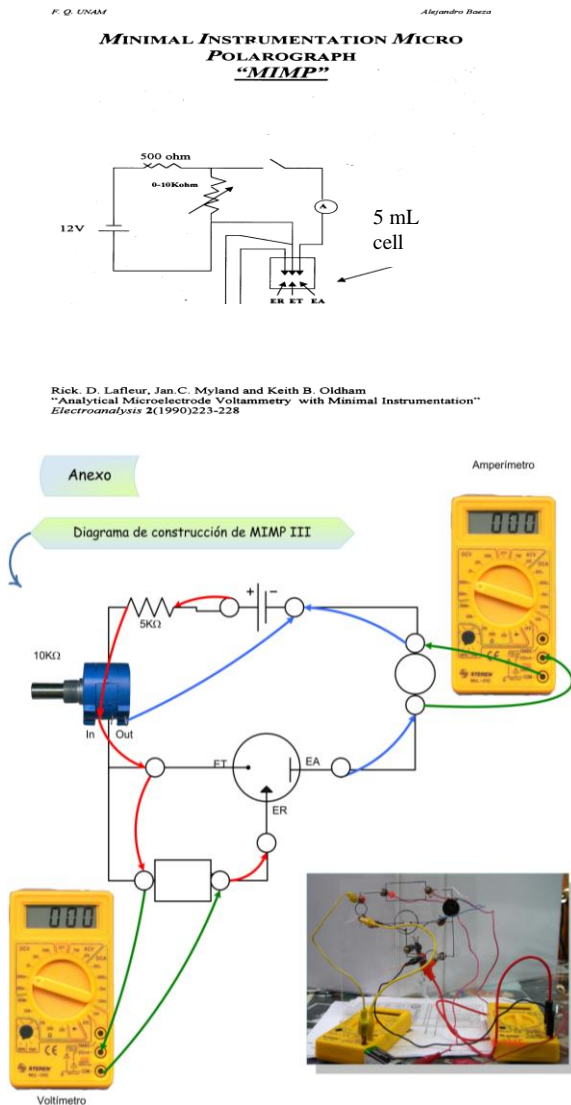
F. Q. UNAM

Alejandro Baeza

MINIMAL INSTRUMENTATION MICRO POLAROGRAPH "MIMP"

500 ohm

0-10Kohm

12V

A

5 mL cell

ER ET EA

Rick. D. Lafleur, Jan.C. Myland and Keith B. Oldham
"Analytical Microelectrode Voltammetry with Minimal Instrumentation"
Electroanalysis 2(1990)223-228

Anexo

Diagrama de construcción de MIMP III

Amperímetro

000

5KΩ

10KΩ

In

Out

ET

EA

ER

000

Voltímetro